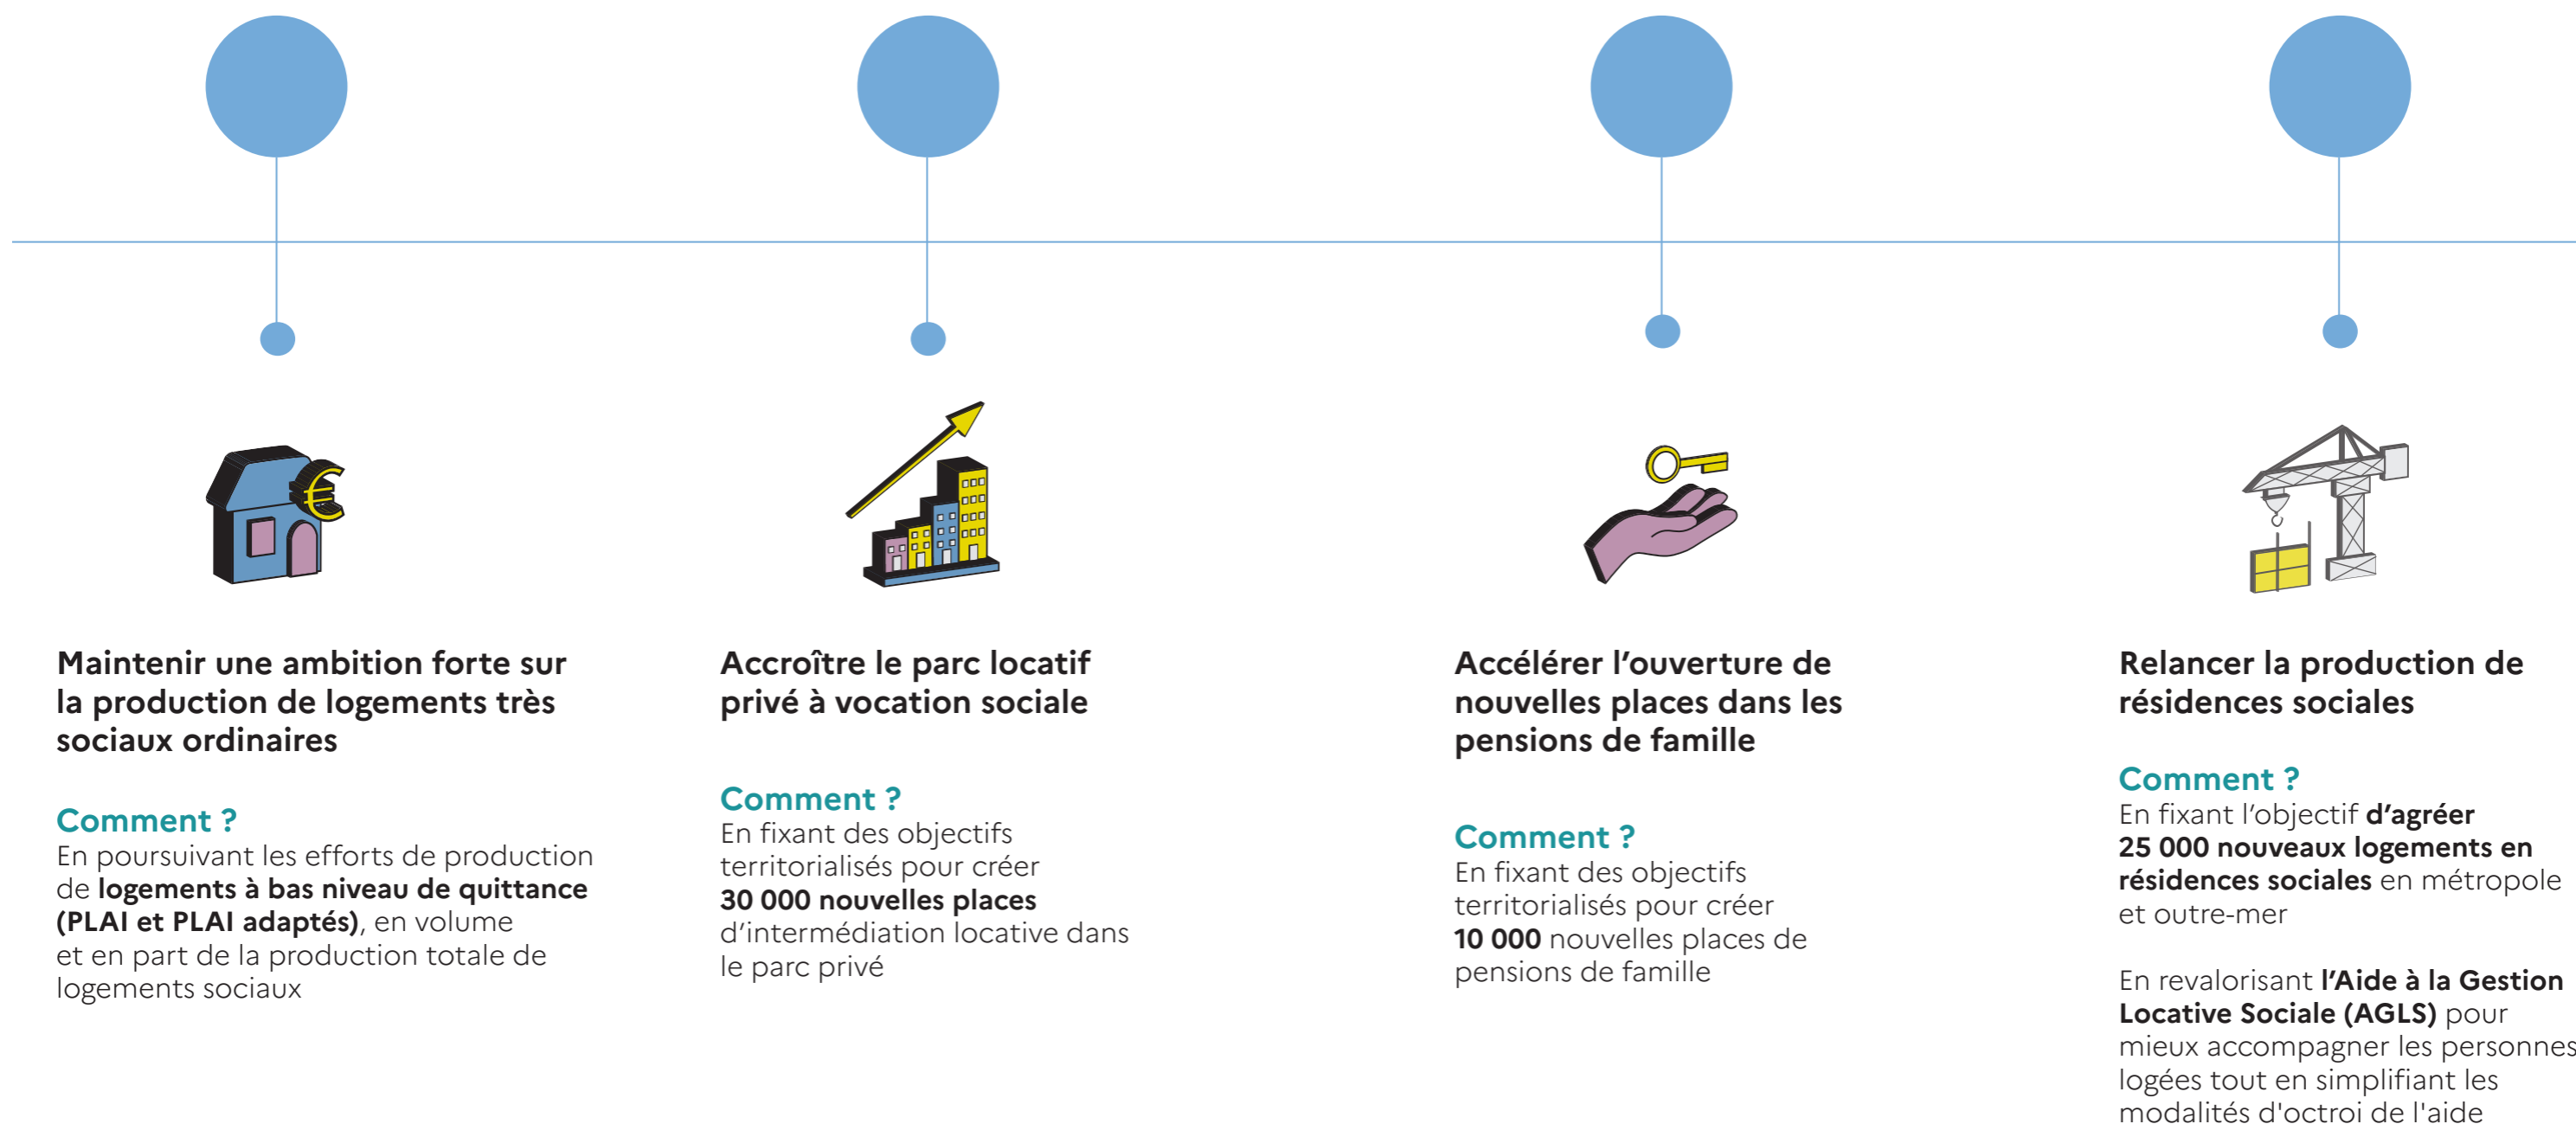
€

Maintenir une ambition forte sur la production de logements très sociaux ordinaires

Comment ?
En poursuivant les efforts de production de logements à bas niveau de quittance (PLAI et PLAI adaptés), en volume et en part de la production totale de logements sociaux

Accroître le parc locatif privé à vocation sociale

Comment ?
En fixant des objectifs territorialisés pour créer 30 000 nouvelles places d'intermédiation locative dans le parc privé

Accélérer l'ouverture de nouvelles places dans les pensions de famille

Comment ?
En fixant des objectifs territorialisés pour créer 10 000 nouvelles places de pensions de famille

Relancer la production de résidences sociales

Comment ?
En fixant l'objectif d'agréer 25 000 nouveaux logements en résidences sociales en métropole et outre-mer

En revalorisant l'Aide à la Gestion Locative Sociale (AGLS) pour mieux accompagner les personnes logées tout en simplifiant les modalités d'octroi de l'aide